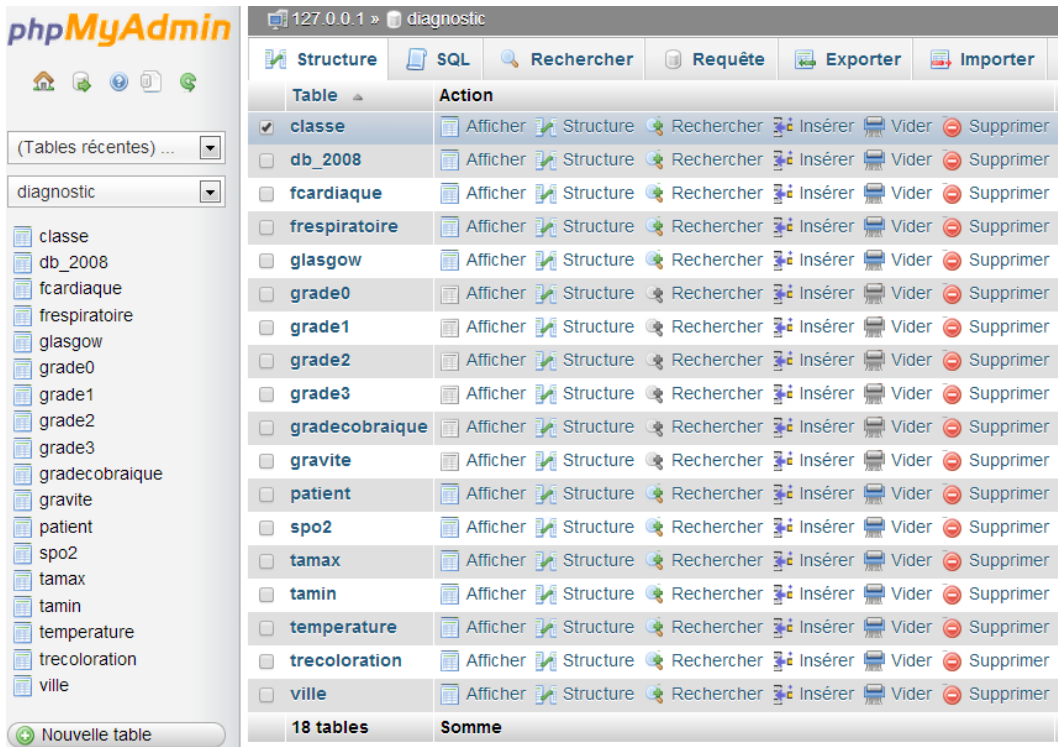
phpMyAdmin

(Tables récentes) ...

diagnostic

classe
db_2008
fcardiaque
frespiratoire
glasgow
grade0
grade1
grade2
grade3
gradecobraique
gravite
patient
spo2
tamax
tamin
temperature
trecoloration
ville

Nouvelle table

127.0.0.1 » diagnostic

Structure | SQL | Rechercher | Requête | Exporter | Importer

| Table | Action |
|---|---|
| classe | Afficher Structure Rechercher Insérer Vider Supprimer |
| db_2008 | Afficher Structure Rechercher Insérer Vider Supprimer |
| fcardiaque | Afficher Structure Rechercher Insérer Vider Supprimer |
| frespiratoire | Afficher Structure Rechercher Insérer Vider Supprimer |
| glasgow | Afficher Structure Rechercher Insérer Vider Supprimer |
| grade0 | Afficher Structure Rechercher Insérer Vider Supprimer |
| grade1 | Afficher Structure Rechercher Insérer Vider Supprimer |
| grade2 | Afficher Structure Rechercher Insérer Vider Supprimer |
| grade3 | Afficher Structure Rechercher Insérer Vider Supprimer |
| gradecobraique | Afficher Structure Rechercher Insérer Vider Supprimer |
| gravite | Afficher Structure Rechercher Insérer Vider Supprimer |
| patient | Afficher Structure Rechercher Insérer Vider Supprimer |
| spo2 | Afficher Structure Rechercher Insérer Vider Supprimer |
| tamax | Afficher Structure Rechercher Insérer Vider Supprimer |
| tamin | Afficher Structure Rechercher Insérer Vider Supprimer |
| temperature | Afficher Structure Rechercher Insérer Vider Supprimer |
| trecoloration | Afficher Structure Rechercher Insérer Vider Supprimer |
| ville | Afficher Structure Rechercher Insérer Vider Supprimer |
| 18 tables | Somme |